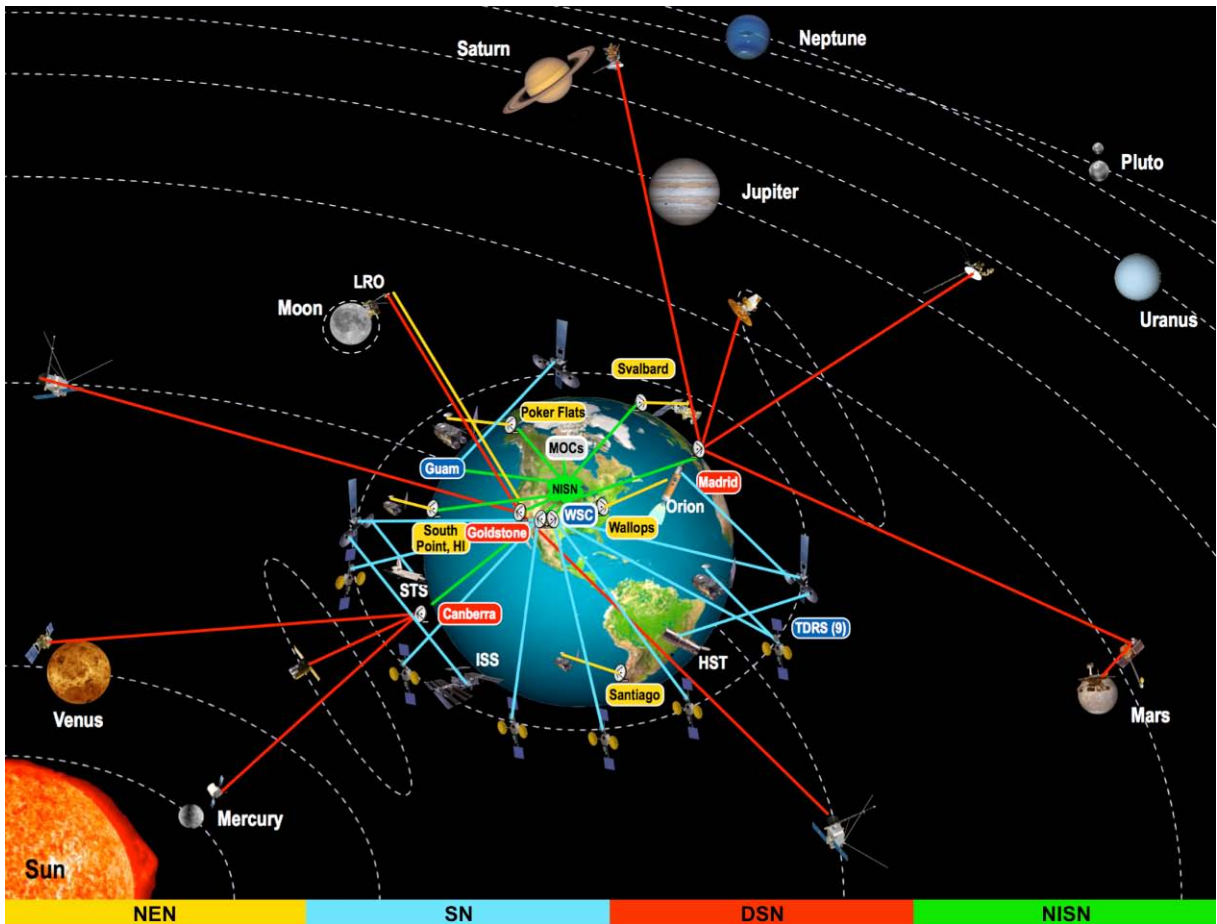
Saturn
Neptune
Pluto
Jupiter
Uranus
LRO
Moon
Svalbard
Poker Flats
MOCs
Guam
NISN
Madrid
Orion
WSC
Wallops
South Point, HI
Goldstone
STS
Canberra
TDRS (9)
ISS
HST
Santiago
Venus
Mars
Mercury
Sun
NEN
SN
DSN
NISN